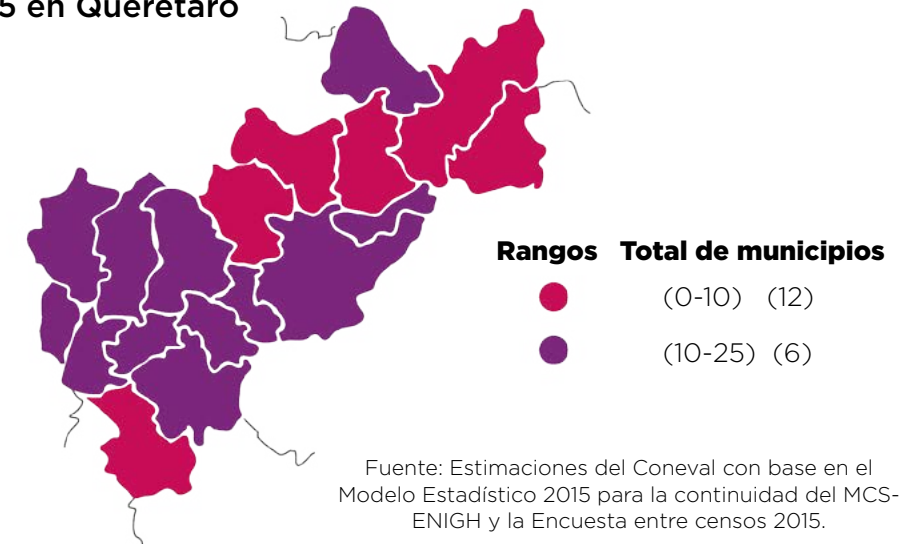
5 en Querétaro

Rangos Total de municipios

(0-10) (12)

(10-25) (6)

Fuente: Estimaciones del Coneval con base en el Modelo Estadístico 2015 para la continuidad del MCS-ENIGH y la Encuesta entre censos 2015.